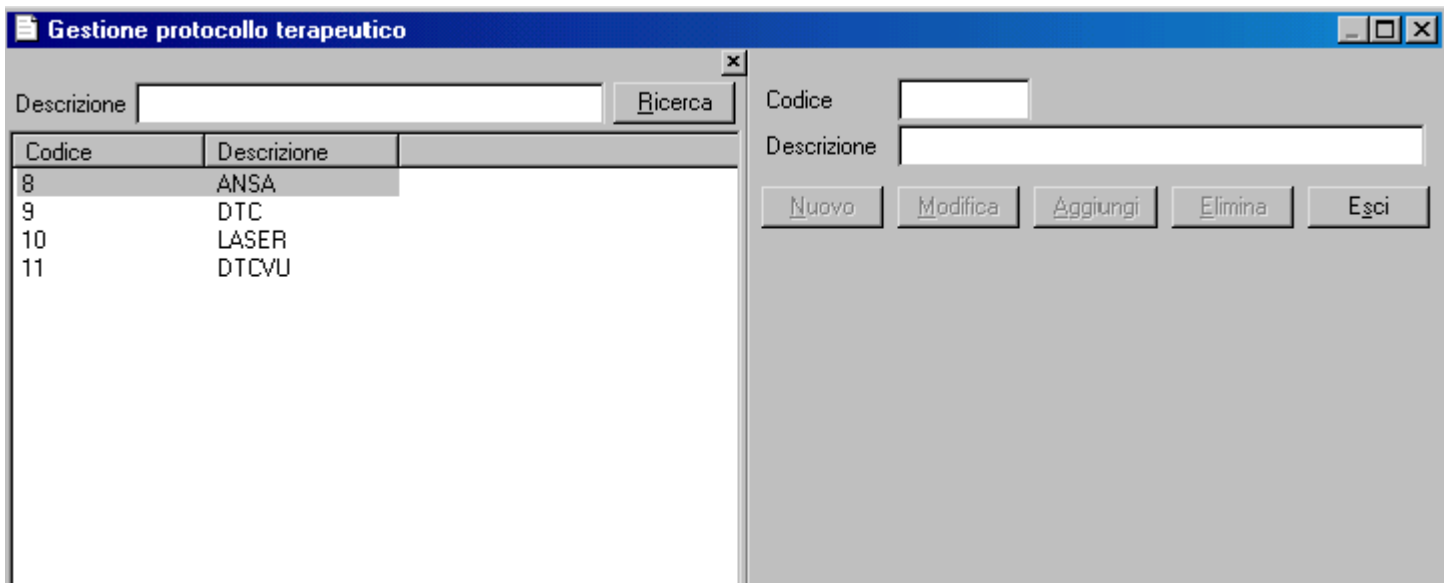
Gestione protocollo terapeutico

Descrizione
Ricerca

| Codice | Descrizione |
|---|---|
| 8 | ANSA |
| 9 | DTC |
| 10 | LASER |
| 11 | DTCVU |

Codice
Descrizione

Nuovo
Modifica
Aggiungi
Elimina
Esci